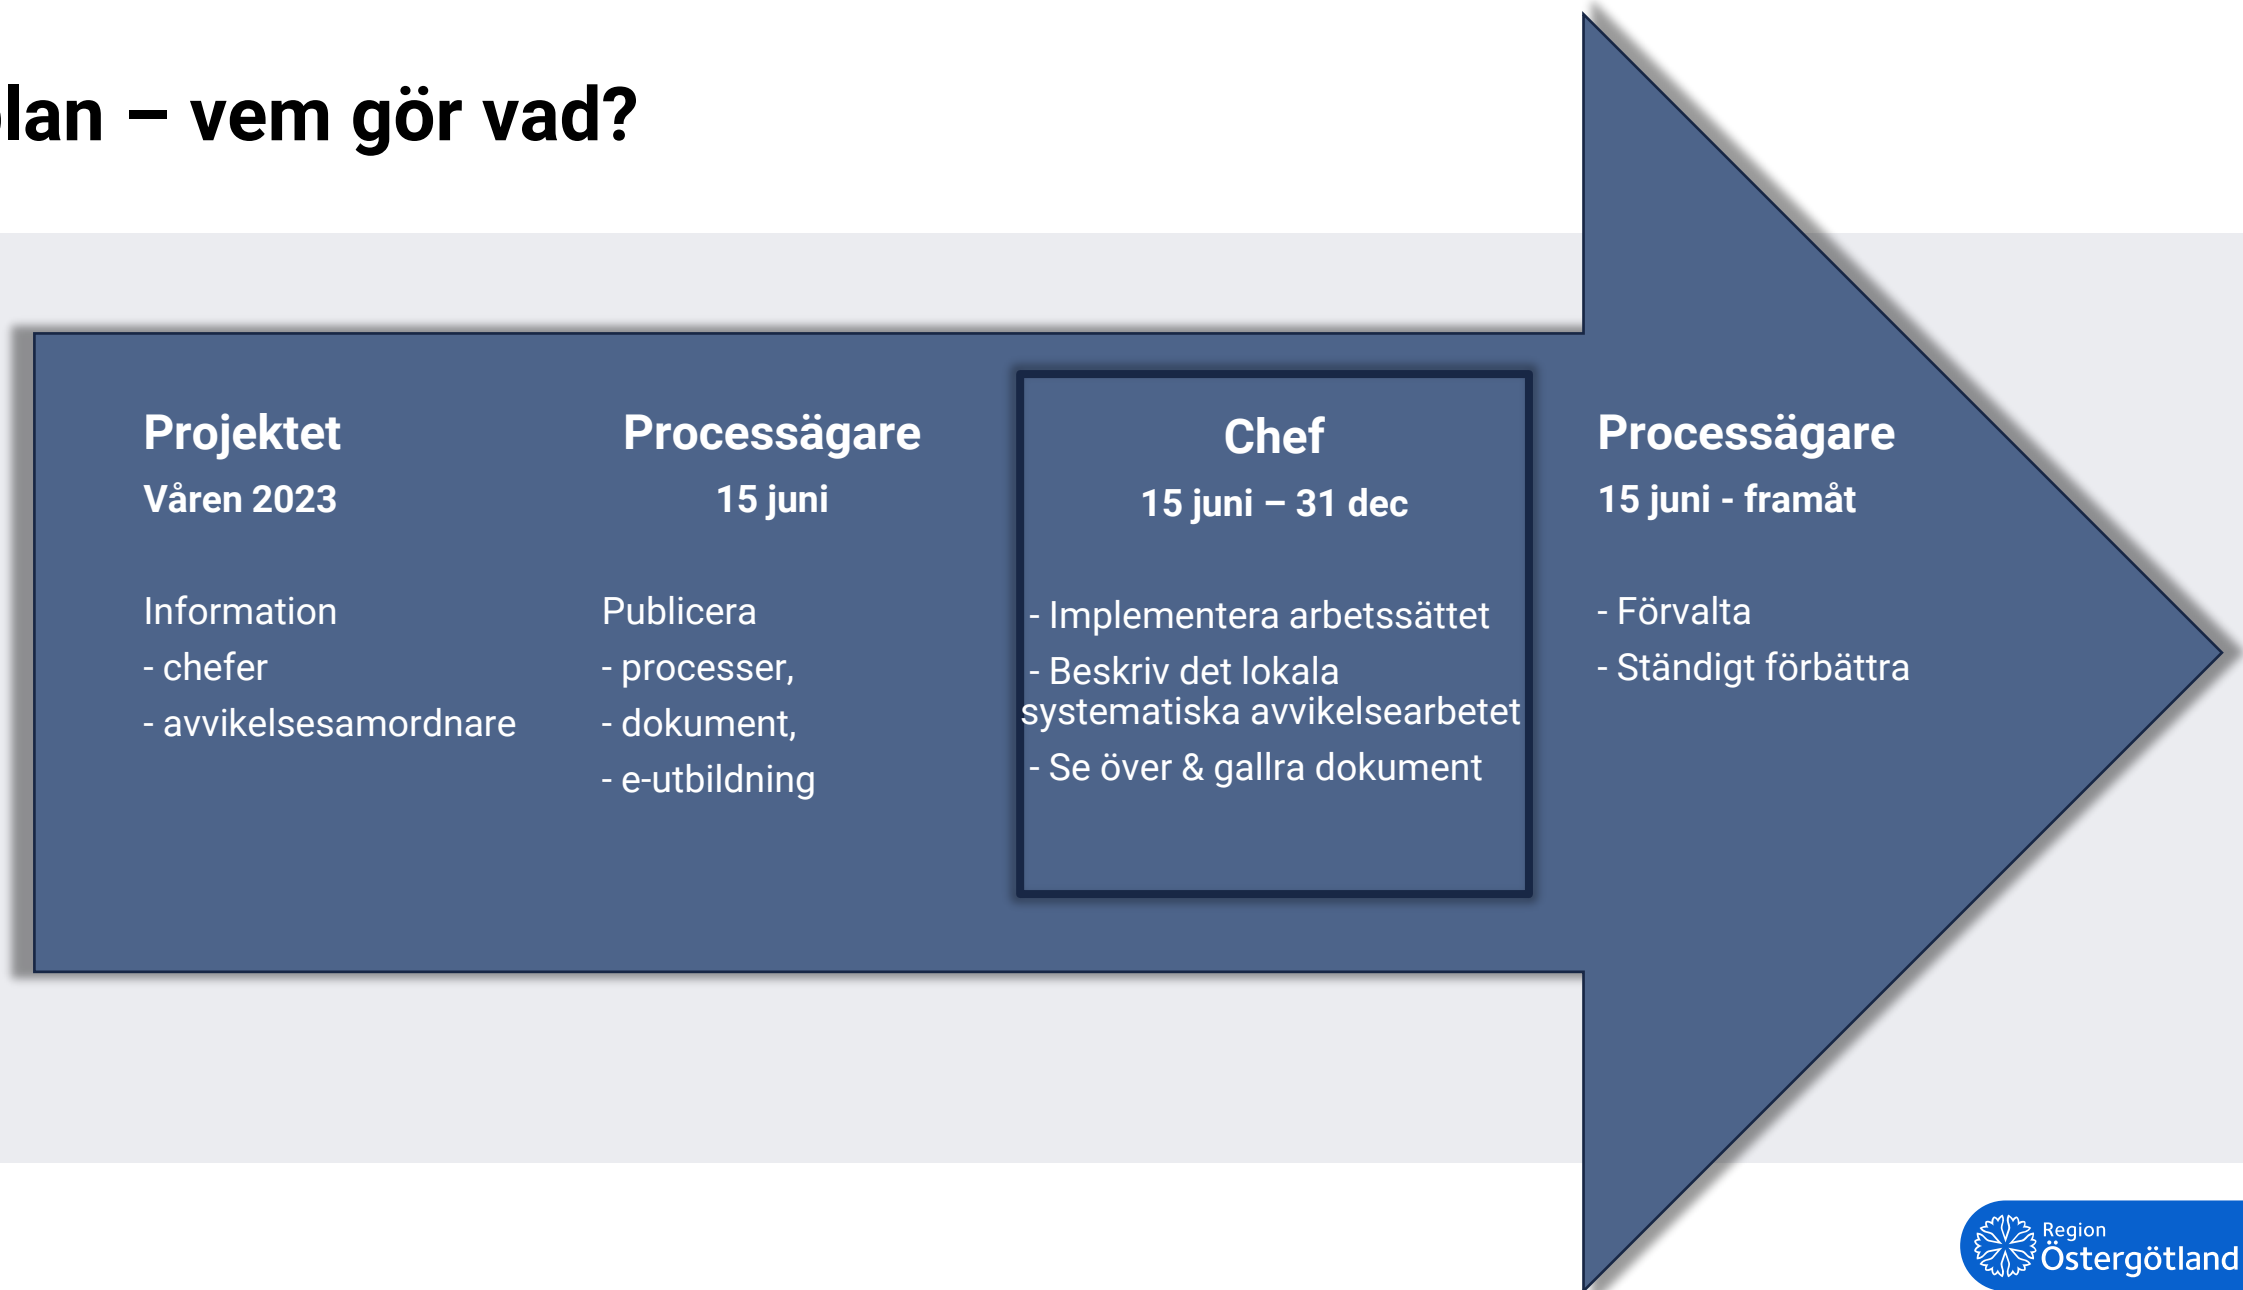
lan – vem gör vad?

Projektet
Våren 2023

Information
- chefer
- avvikelsesamordnare

Processägare
15 juni

Publicera
- processer,
- dokument,
- e-utbildning

Chef
15 juni – 31 dec

- Implementera arbetssättet
- Beskriv det lokala systematiska avvikelsearbetet
- Se över & gallra dokument

Processägare
15 juni - framåt

- Förvalta
- Ständigt förbättra

Region Östergötland